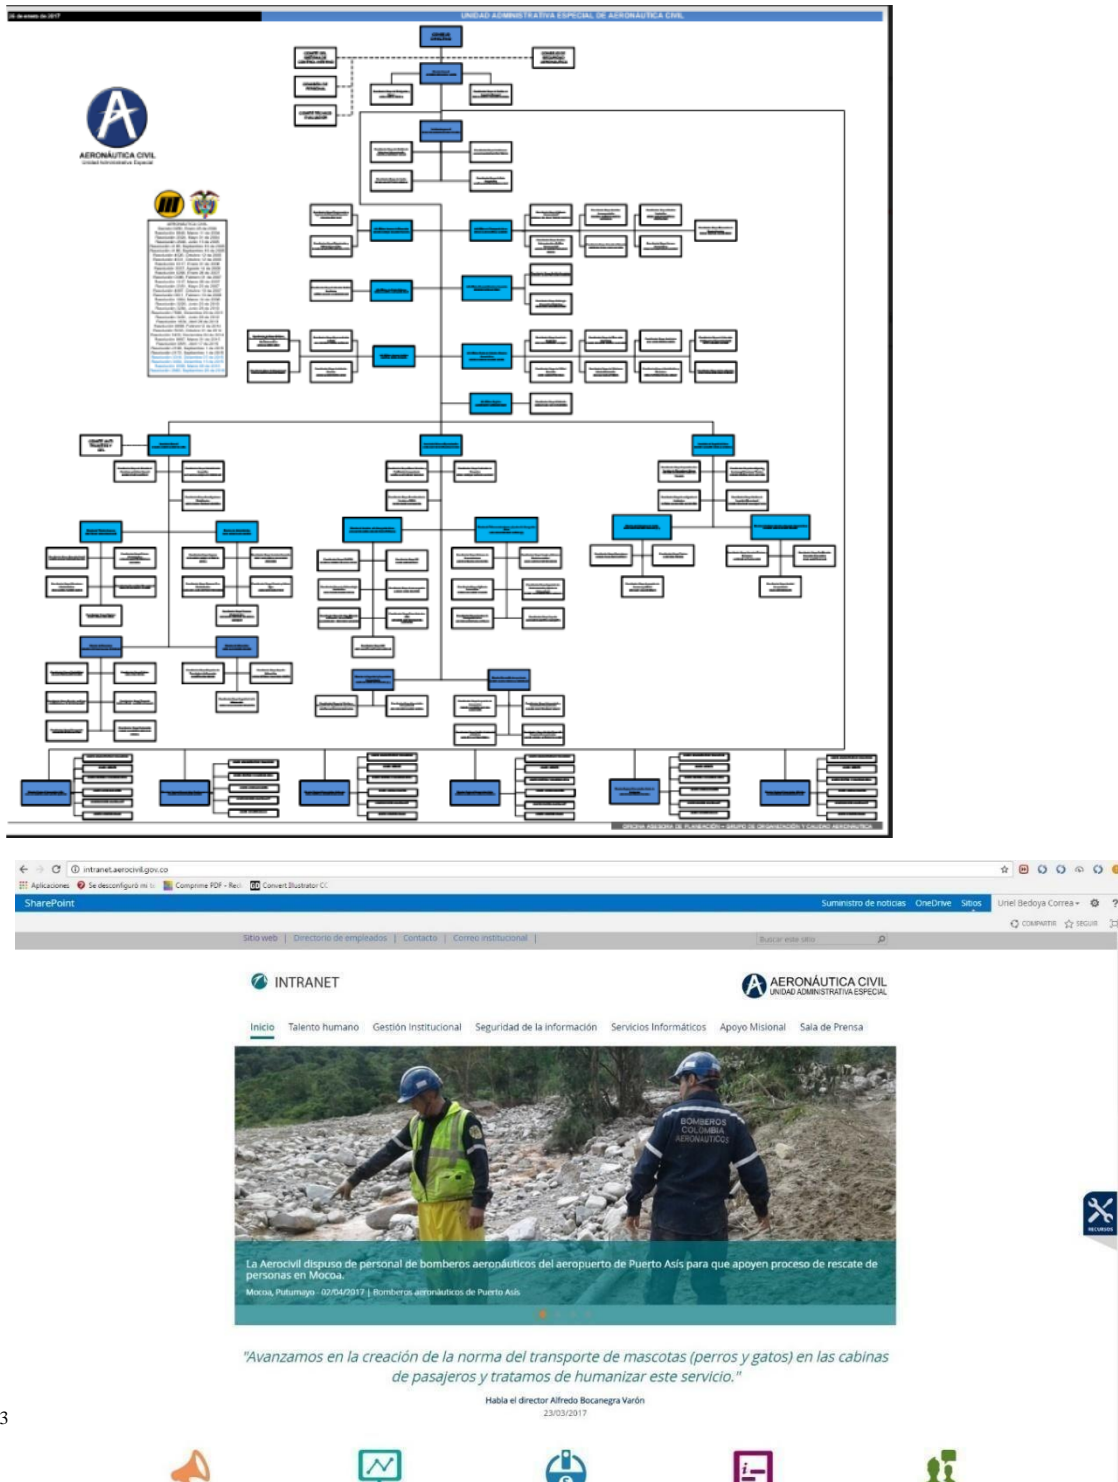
UNIDAD ADMINISTRATIVA ESPECIAL DE AERONÁUTICA CIVIL

AERONÁUTICA CIVIL
Unidad Administrativa Especial

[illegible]

intranet.aerocivil.gov.co

Aplicaciones   Se desconfiguró mi ...   Comprime PDF - Redu...   Convert Illustrator CC

SharePoint   Suministro de noticias   OneDrive   Sitios   Uriel Bedoya Correa

COMPARTIR   SEGUIR

Sitio web | Directorio de empleados | Contacto | Correo institucional |   Buscar este sitio

INTRANET

AERONÁUTICA CIVIL
UNIDAD ADMINISTRATIVA ESPECIAL

Inicio   Talento humano   Gestión Institucional   Seguridad de la información   Servicios Informáticos   Apoyo Misional   Sala de Prensa

BOMBEROS COLOMBIA AERONÁUTICOS

La Aerocivil dispuso de personal de bomberos aeronáuticos del aeropuerto de Puerto Asís para que apoyen proceso de rescate de personas en Mocoa.
Mocoa, Putumayo · 02/04/2017 | Bomberos aeronáuticos de Puerto Asís

"Avanzamos en la creación de la norma del transporte de mascotas (perros y gatos) en las cabinas de pasajeros y tratamos de humanizar este servicio."

Habla el director Alfredo Bocanegra Varón
23/03/2017

RECURSOS

3